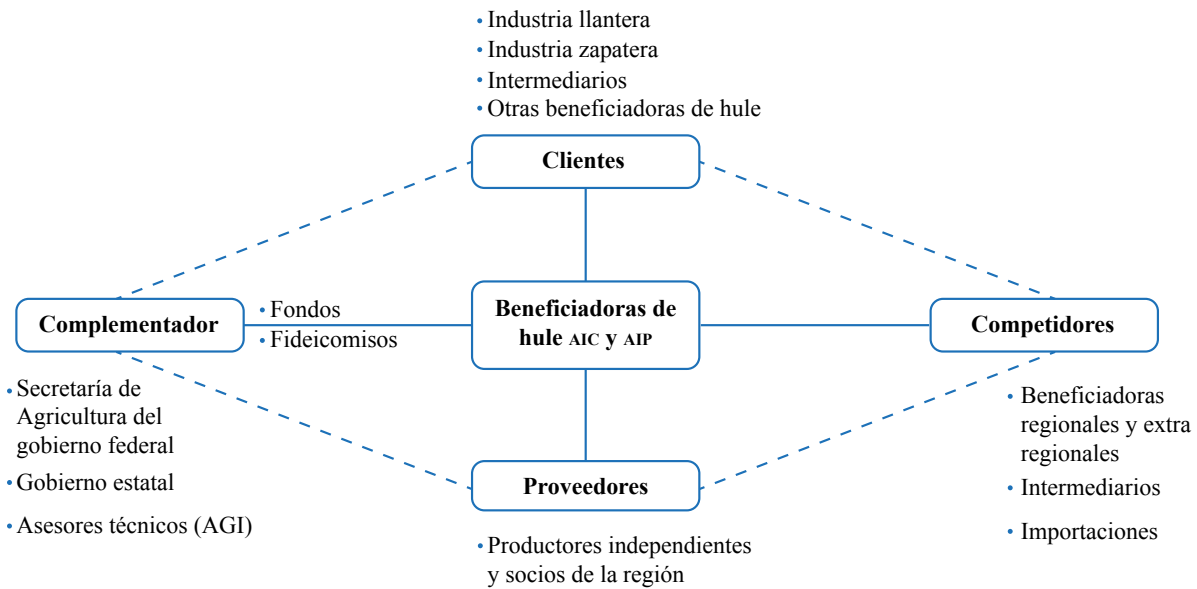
• Industria llantera
• Industria zapatera
• Intermediarios
• Otras beneficiadoras de hule

Clientes

Complementador

• Fondos
• Fideicomisos

Beneficiadoras de hule AIC y AIP

Competidores

• Secretaría de Agricultura del gobierno federal
• Gobierno estatal
• Asesores técnicos (AGI)

Proveedores

• Productores independientes y socios de la región

• Beneficiadoras regionales y extra regionales
• Intermediarios
• Importaciones